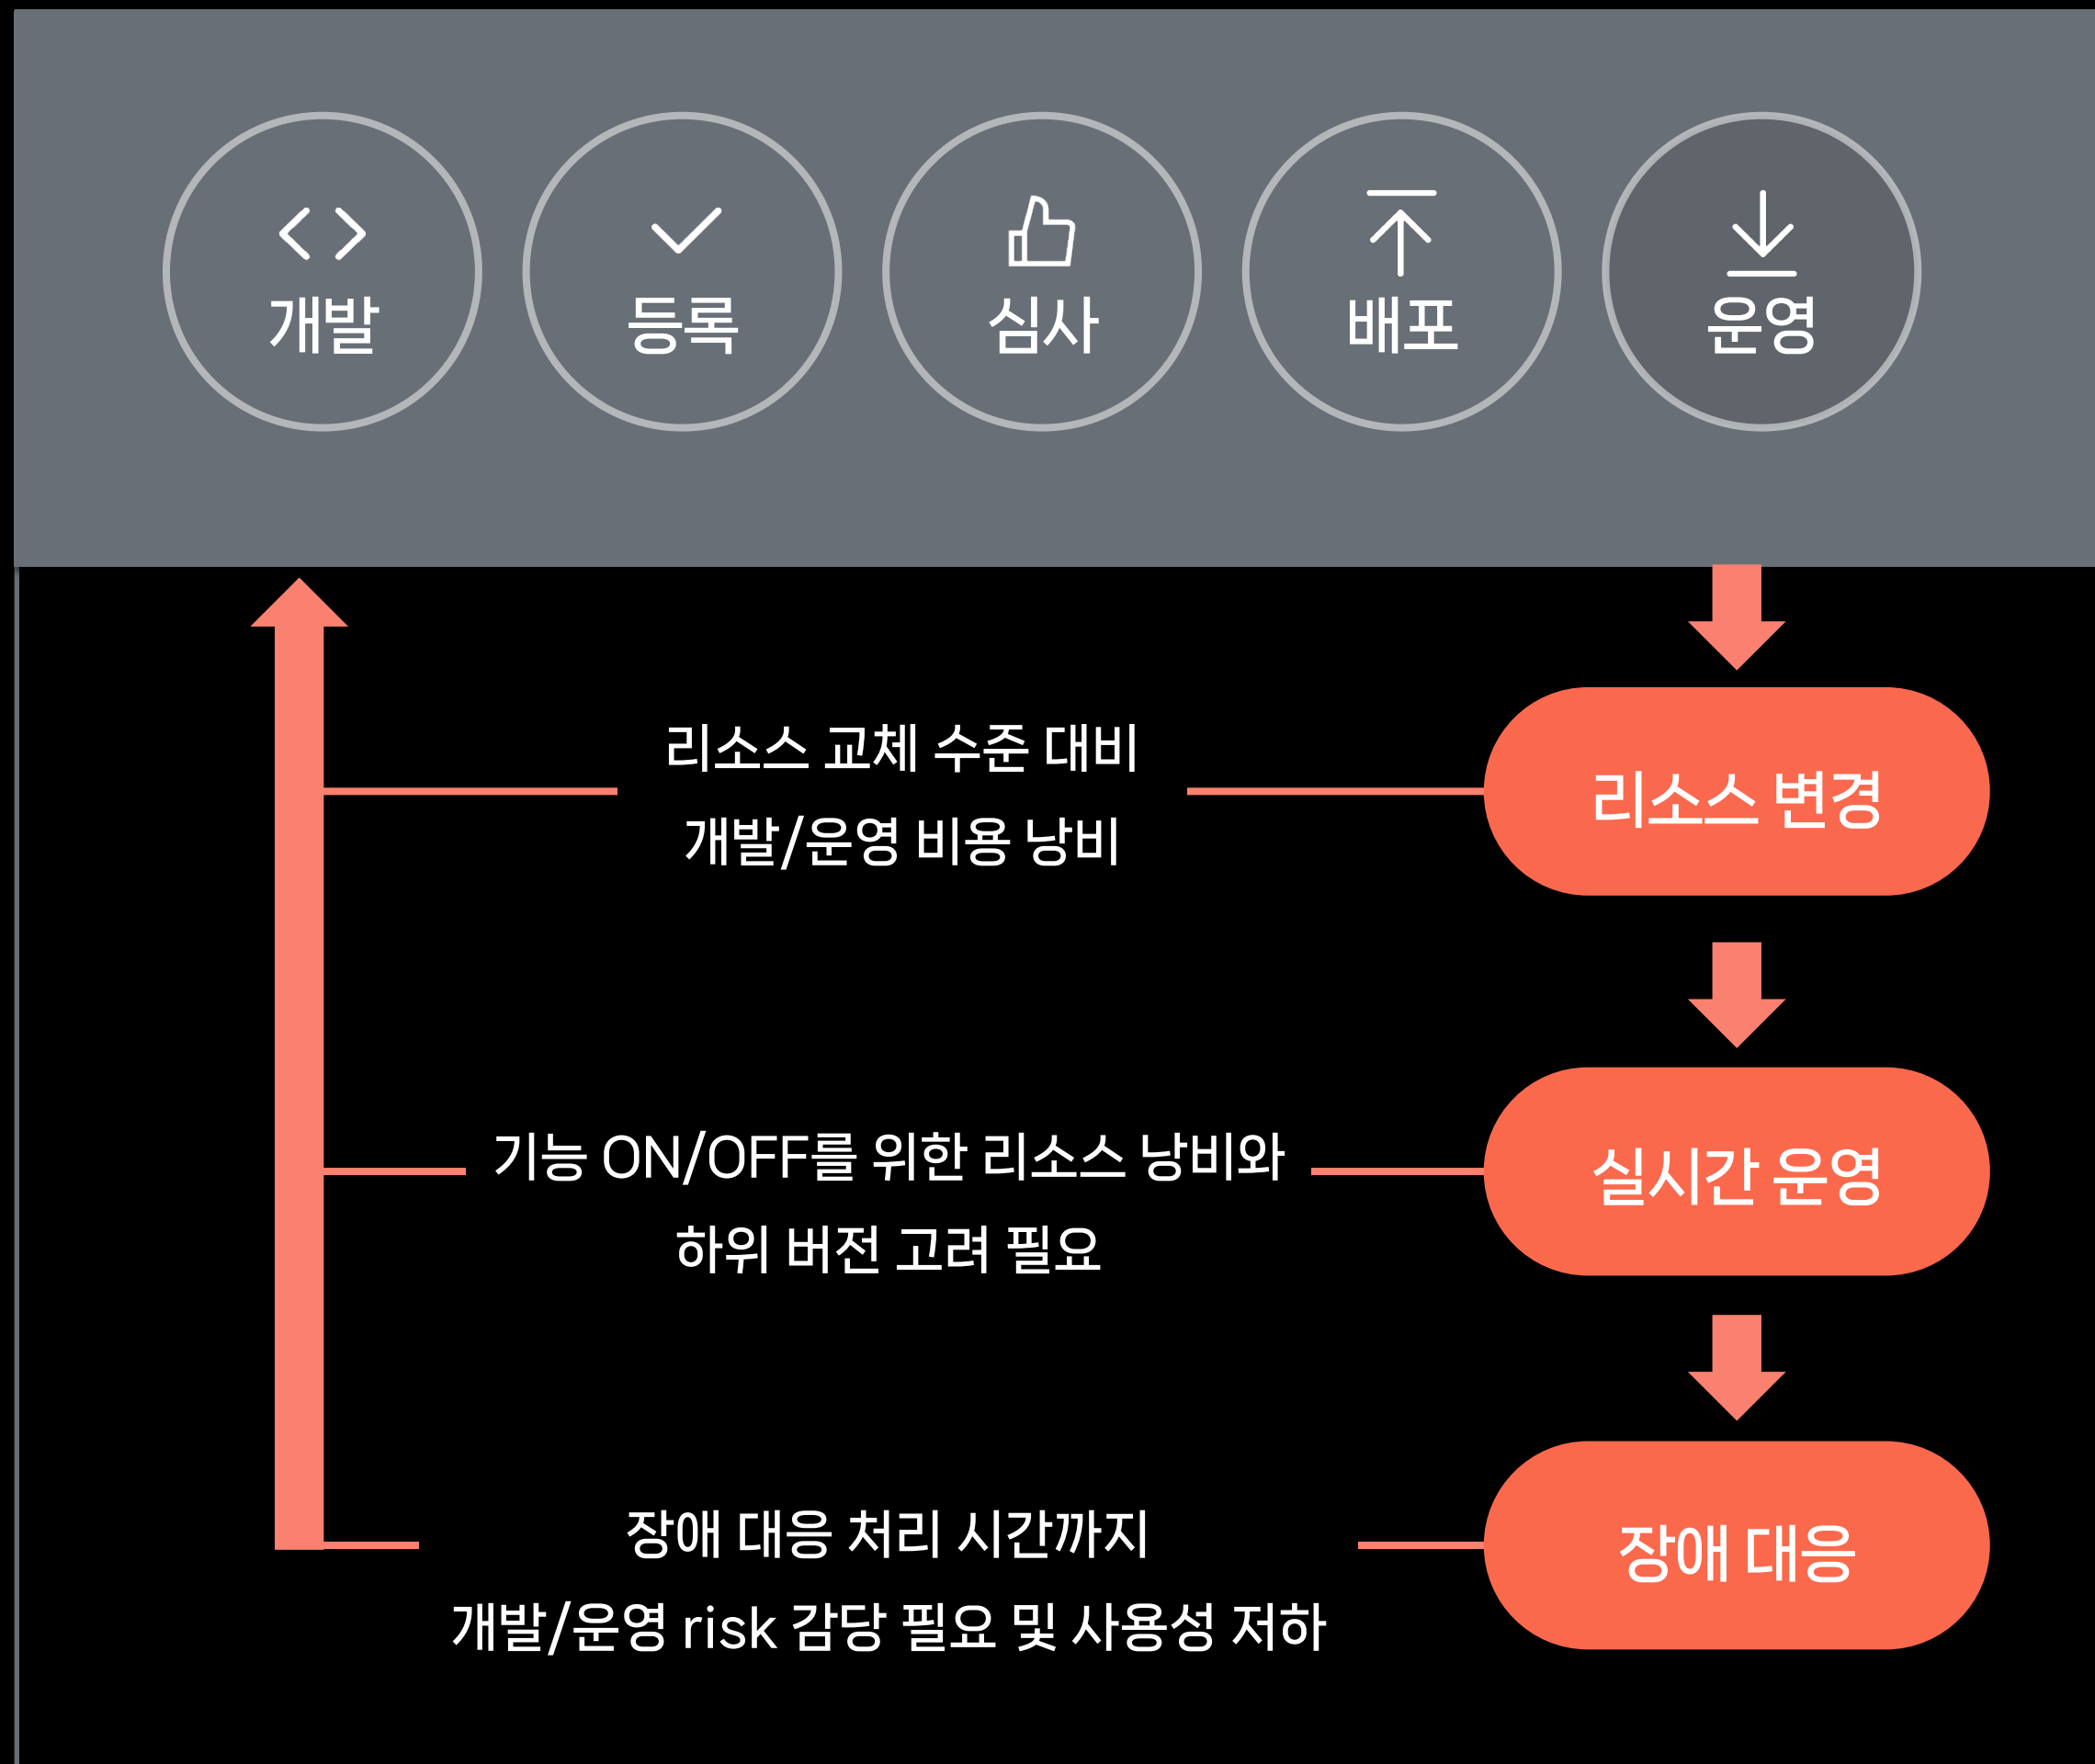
개발

등록

심사

배포

운영

리소스 교체 수준 대비
개발/운영 비용 낭비

리소스 변경

기능 ON/OFF를 위한 리소스 낭비와
하위 버전 고려 필요

실시간 운영

장애 대응 처리 시간까지
개발/운영 risk 감당 필요 및 사용성 저하

장애 대응